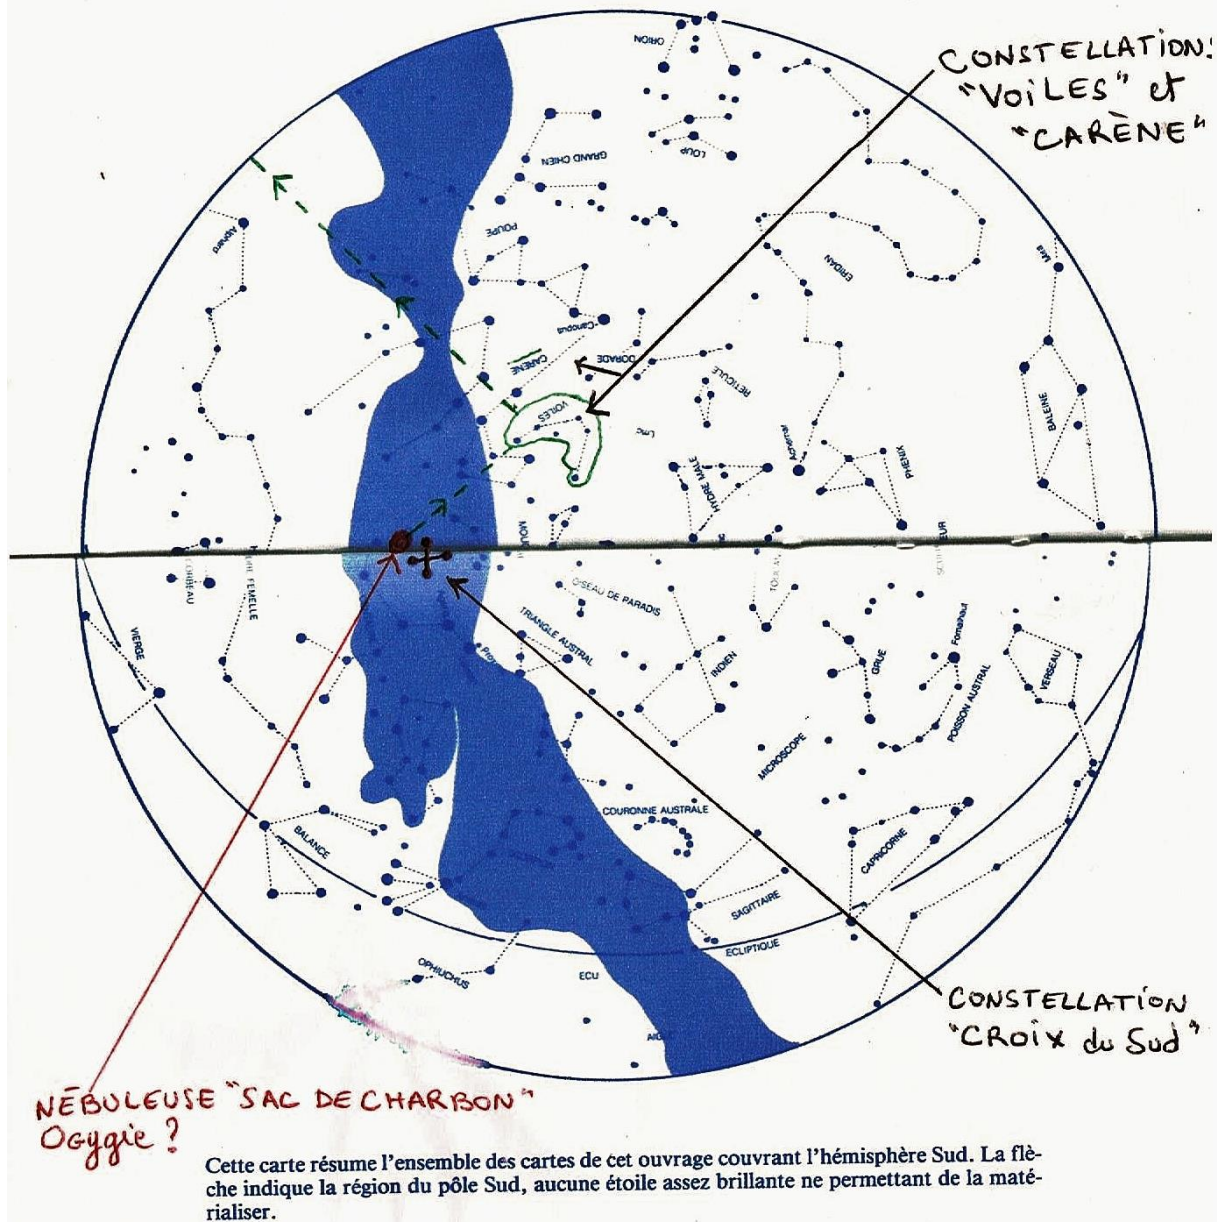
CONSTELLATIONS "VOILES" et "CARÈNE"

ORION
LOUP
GRAND CHIEN
POUPE
Alphard
Canopus
CARÈNE
DORADE
VOILES
RÉTICULE
LMC
ÉRIDAN
Achernar
HYDRE MÂLE
PHÉNIX
BALEINE
Mira
MOUCHE
TOUCAN
SCULPTEUR
CORBEAU
HYDRE FEMELLE
VIERGE
OISEAU DE PARADIS
TRIANGLE AUSTRAL
INDIEN
GRUE
Fomalhaut
POISSON AUSTRAL
VERSEAU
MICROSCOPE
COURONNE AUSTRALE
BALANCE
CAPRICORNE
SAGITTAIRE
ÉCLIPTIQUE
OPHIUCHUS
ÉCU
AIGLE

CONSTELLATION "CROIX du Sud"

NÉBULEUSE "SAC DE CHARBON"
Ogygie ?

Cette carte résume l'ensemble des cartes de cet ouvrage couvrant l'hémisphère Sud. La flèche indique la région du pôle Sud, aucune étoile assez brillante ne permettant de la matérialiser.